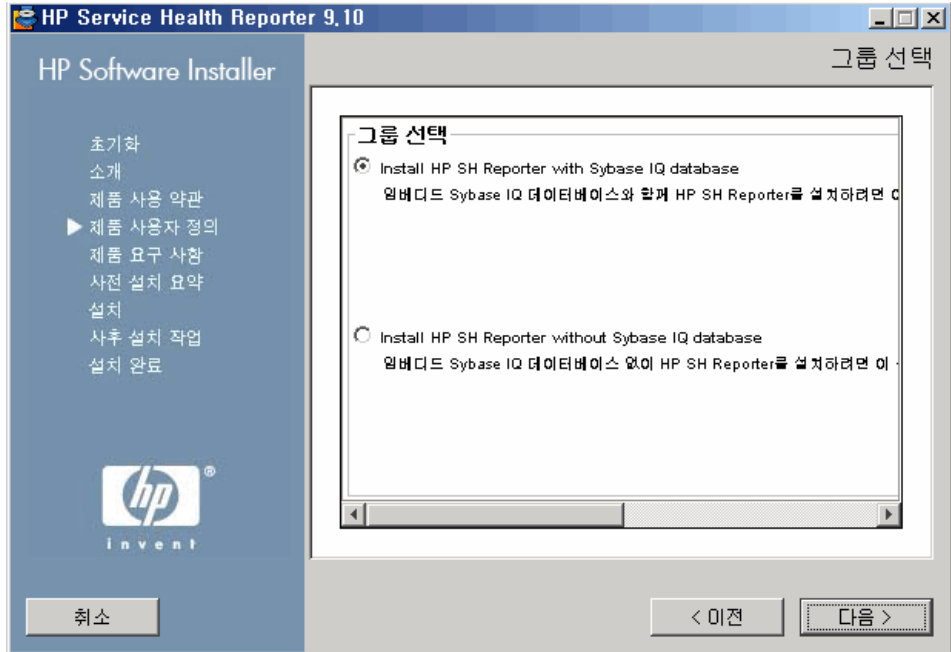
HP Service Health Reporter 9.10

HP Software Installer

그룹 선택

초기화
소개
제품 사용 약관
▶ 제품 사용자 정의
제품 요구 사항
사전 설치 요약
설치
사후 설치 작업
설치 완료

그룹 선택

Install HP SH Reporter with Sybase IQ database
임베디드 Sybase IQ 데이터베이스와 함께 HP SH Reporter를 설치하려면 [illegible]

Install HP SH Reporter without Sybase IQ database
임베디드 Sybase IQ 데이터베이스 없이 HP SH Reporter를 설치하려면 이 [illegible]

hp
invent

취소

< 이전

다음 >